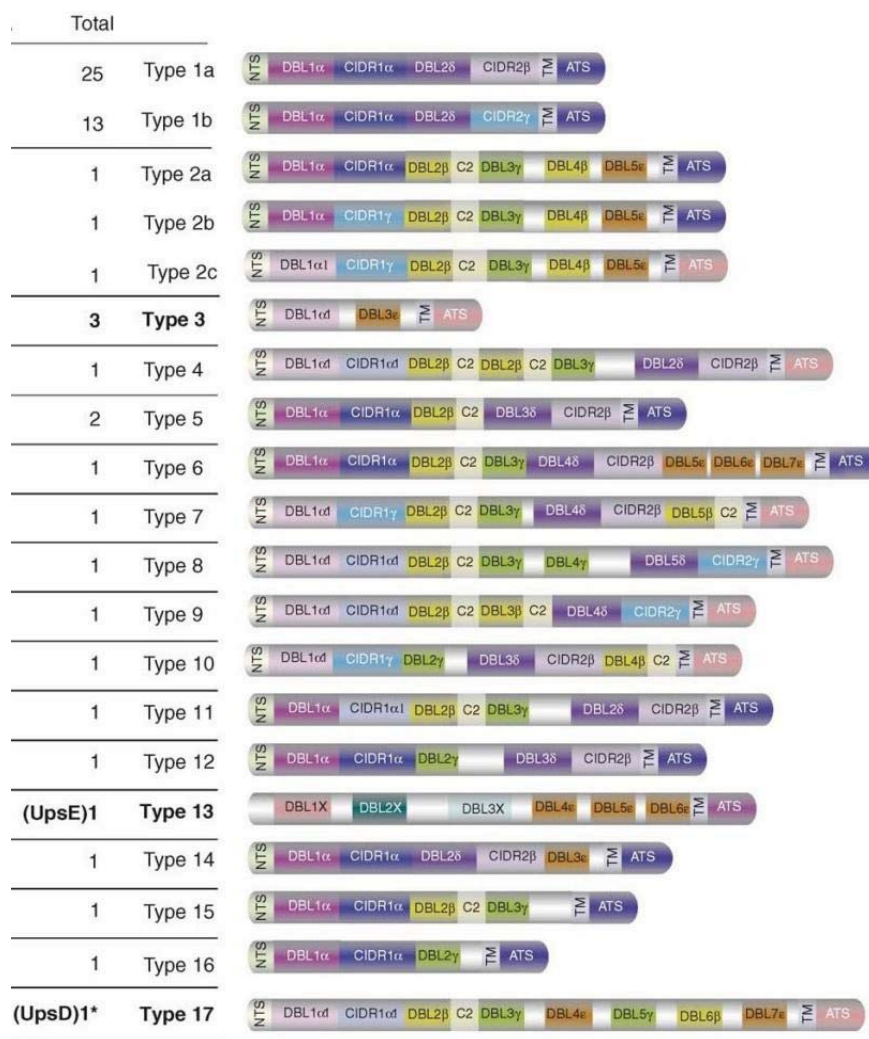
| Total | | |
|---|---|---|
| 25 | Type 1a | NTS DBL1α CIDR1α DBL2δ CIDR2β TM ATS |
| 13 | Type 1b | NTS DBL1α CIDR1α DBL2δ CIDR2γ TM ATS |
| 1 | Type 2a | NTS DBL1α CIDR1α DBL2β C2 DBL3γ DBL4β DBL5ε TM ATS |
| 1 | Type 2b | NTS DBL1α CIDR1γ DBL2β C2 DBL3γ DBL4β DBL5ε TM ATS |
| 1 | Type 2c | NTS DBL1α1 CIDR1γ DBL2β C2 DBL3γ DBL4β DBL5ε TM ATS |
| 3 | Type 3 | NTS DBL1αl DBL3ε TM ATS |
| 1 | Type 4 | NTS DBL1αl CIDR1αl DBL2β C2 DBL2β C2 DBL3γ DBL2δ CIDR2β TM ATS |
| 2 | Type 5 | NTS DBL1α CIDR1α DBL2β C2 DBL3δ CIDR2β TM ATS |
| 1 | Type 6 | NTS DBL1α CIDR1α DBL2β C2 DBL3γ DBL4δ CIDR2β DBL5ε DBL6ε DBL7ε TM ATS |
| 1 | Type 7 | NTS DBL1αl CIDR1γ DBL2β C2 DBL3γ DBL4δ CIDR2β DBL5β C2 TM ATS |
| 1 | Type 8 | NTS DBL1αl CIDR1αl DBL2β C2 DBL3γ DBL4γ DBL5δ CIDR2γ TM ATS |
| 1 | Type 9 | NTS DBL1αl CIDR1αl DBL2β C2 DBL3β C2 DBL4δ CIDR2γ TM ATS |
| 1 | Type 10 | NTS DBL1αl CIDR1γ DBL2γ DBL3δ CIDR2β DBL4β C2 TM ATS |
| 1 | Type 11 | NTS DBL1α CIDR1α1 DBL2β C2 DBL3γ DBL2δ CIDR2β TM ATS |
| 1 | Type 12 | NTS DBL1α CIDR1α DBL2γ DBL3δ CIDR2β TM ATS |
| (UpsE)1 | Type 13 | DBL1X DBL2X DBL3X DBL4ε DBL5ε DBL6ε TM ATS |
| 1 | Type 14 | NTS DBL1α CIDR1α DBL2δ CIDR2β DBL3ε TM ATS |
| 1 | Type 15 | NTS DBL1α CIDR1α DBL2β C2 DBL3γ TM ATS |
| 1 | Type 16 | NTS DBL1α CIDR1α DBL2γ TM ATS |
| (UpsD)1* | Type 17 | NTS DBL1αl CIDR1αl DBL2β C2 DBL3γ DBL4ε DBL5γ DBL6β DBL7ε TM ATS |